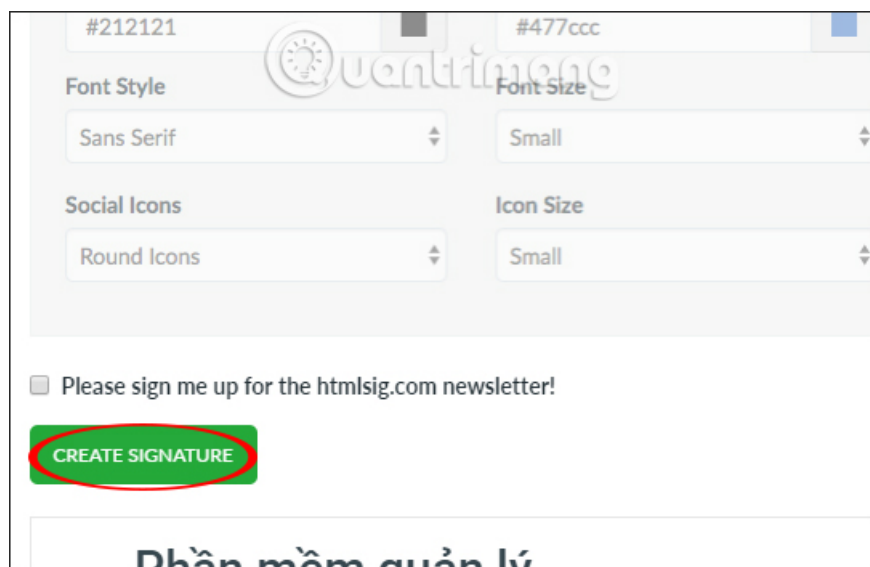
#212121

#477ccc

Quantrimang

Font Style

Font Size

Sans Serif

Small

Social Icons

Icon Size

Round Icons

Small

Please sign me up for the htmlsig.com newsletter!

CREATE SIGNATURE

Phần mềm quản lý